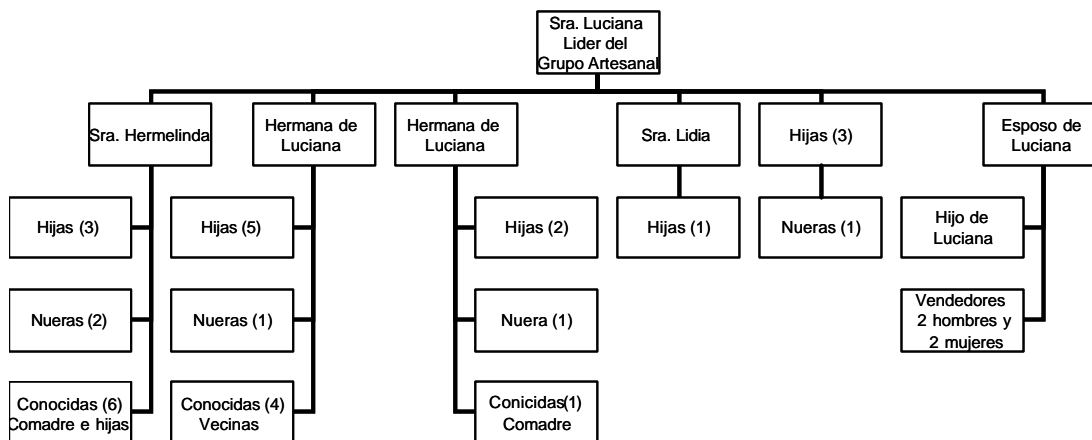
Sra. Luciana
Lider del
Grupo Artesanal

Sra. Hermelinda

Hijas (3)

Nueras (2)

Conocidas (6)
Comadre e hijas

Hermana de Luciana

Hijas (5)

Nueras (1)

Conocidas (4)
Vecinas

Hermana de Luciana

Hijas (2)

Nuera (1)

Conicidas(1)
Comadre

Sra. Lidia

Hijas (1)

Hijas (3)

Nueras (1)

Esposo de Luciana

Hijo de Luciana

Vendedores
2 hombres y
2 mujeres